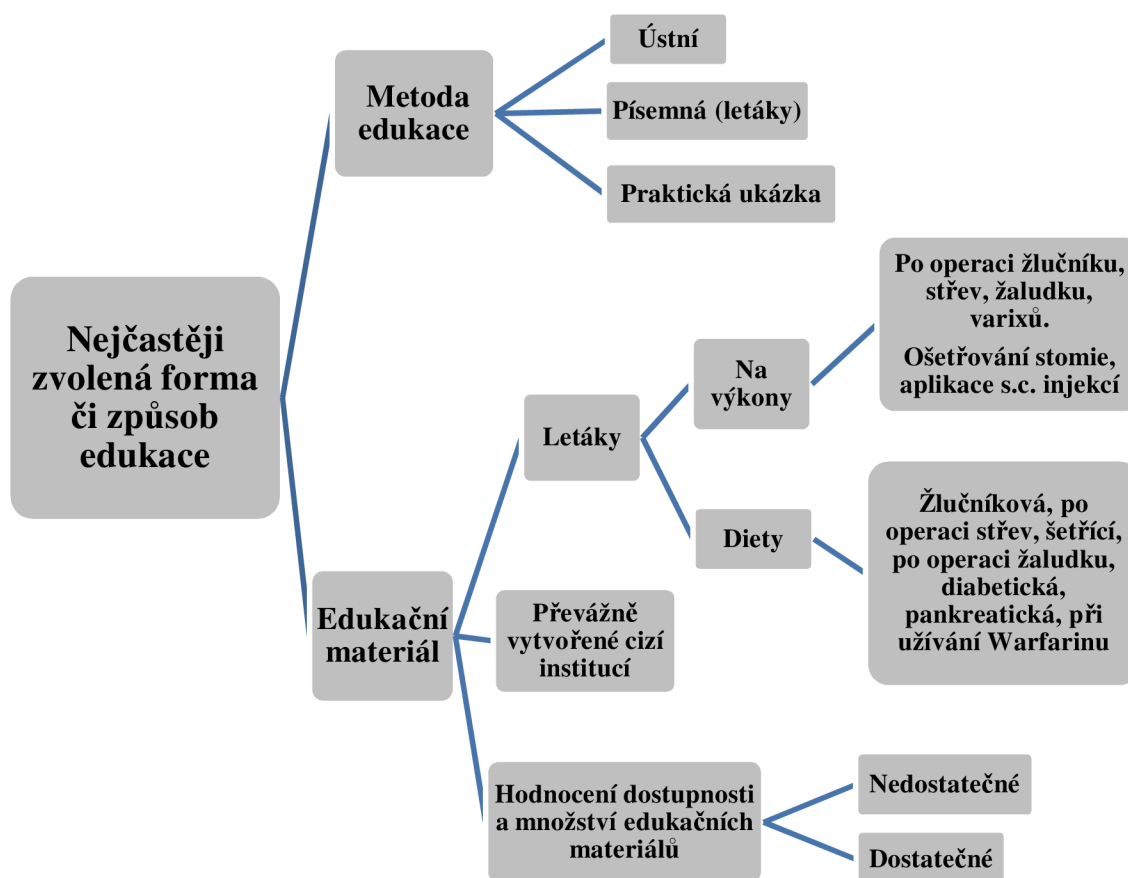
Nejčastěji zvolená forma či způsob edukace

Metoda edukace

Ústní

Písemná (letáky)

Praktická ukázka

Edukační materiál

Letáky

Na výkony

Po operaci žlučníku, střev, žaludku, varixů.

Ošetřování stomie, aplikace s.c. injekcí

Diety

Žlučníková, po operaci střev, šetřící, po operaci žaludku, diabetická, pankreatická, při užívání Warfarinu

Převážně vytvořené cizí institucí

Hodnocení dostupnosti a množství edukačních materiálů

Nedostatečné

Dostatečné